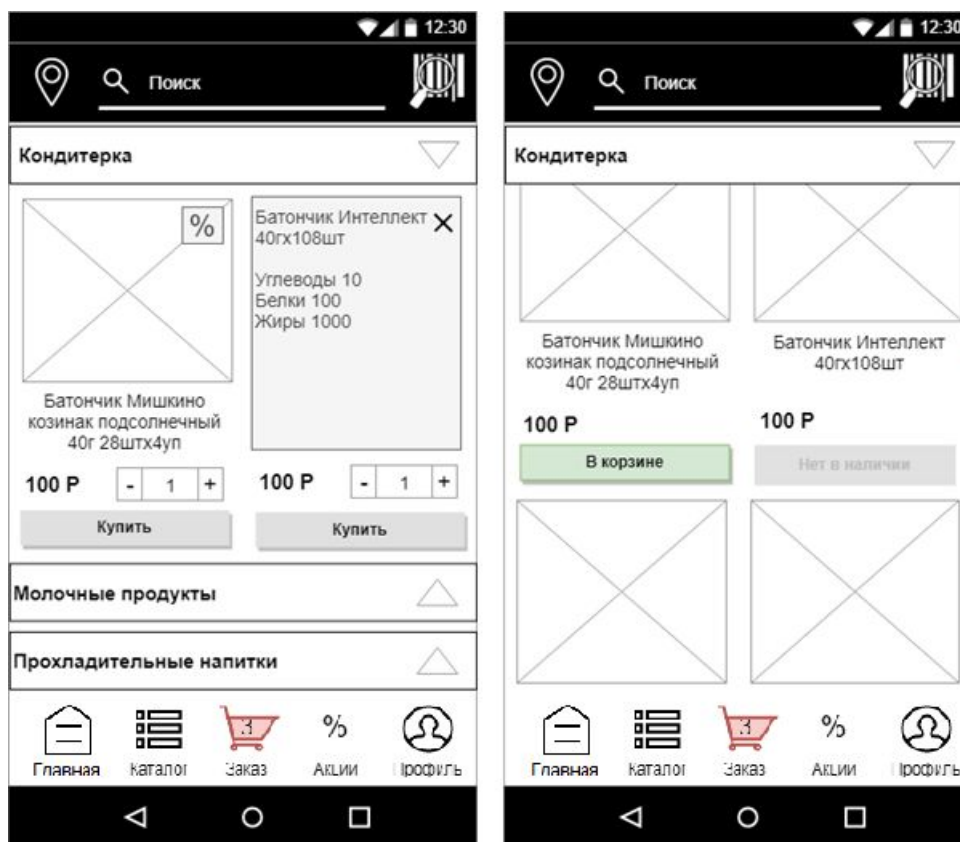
12:30

Поиск

Кондитерка

%

Батончик Мишкино козинак подсолнечный 40г 28штх4уп

100 Р - 1 +

Купить

Батончик Интеллект 40гх108шт ×

Углеводы 10
Белки 100
Жиры 1000

100 Р - 1 +

Купить

Молочные продукты

Прохладительные напитки

3

%

Главная Каталог Заказ Акции Профиль

12:30

Поиск

Кондитерка

Батончик Мишкино козинак подсолнечный 40г 28штх4уп

100 Р

В корзине

Батончик Интеллект 40гх108шт

100 Р

Нет в наличии

3

%

Главная Каталог Заказ Акции Профиль